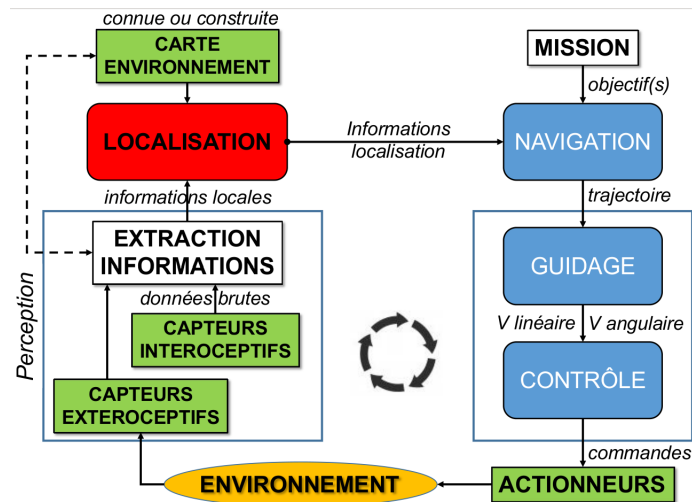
connue ou construite

CARTE ENVIRONNEMENT

MISSION

objectif(s)

LOCALISATION

Informations localisation

NAVIGATION

informations locales

trajectoire

EXTRACTION INFORMATIONS

GUIDAGE

données brutes

Perception

CAPTEURS INTEROCEPTIFS

V linéaire

V angulaire

CONTRÔLE

CAPTEURS EXTEROCEPTIFS

commandes

ENVIRONNEMENT

ACTIONNEURS